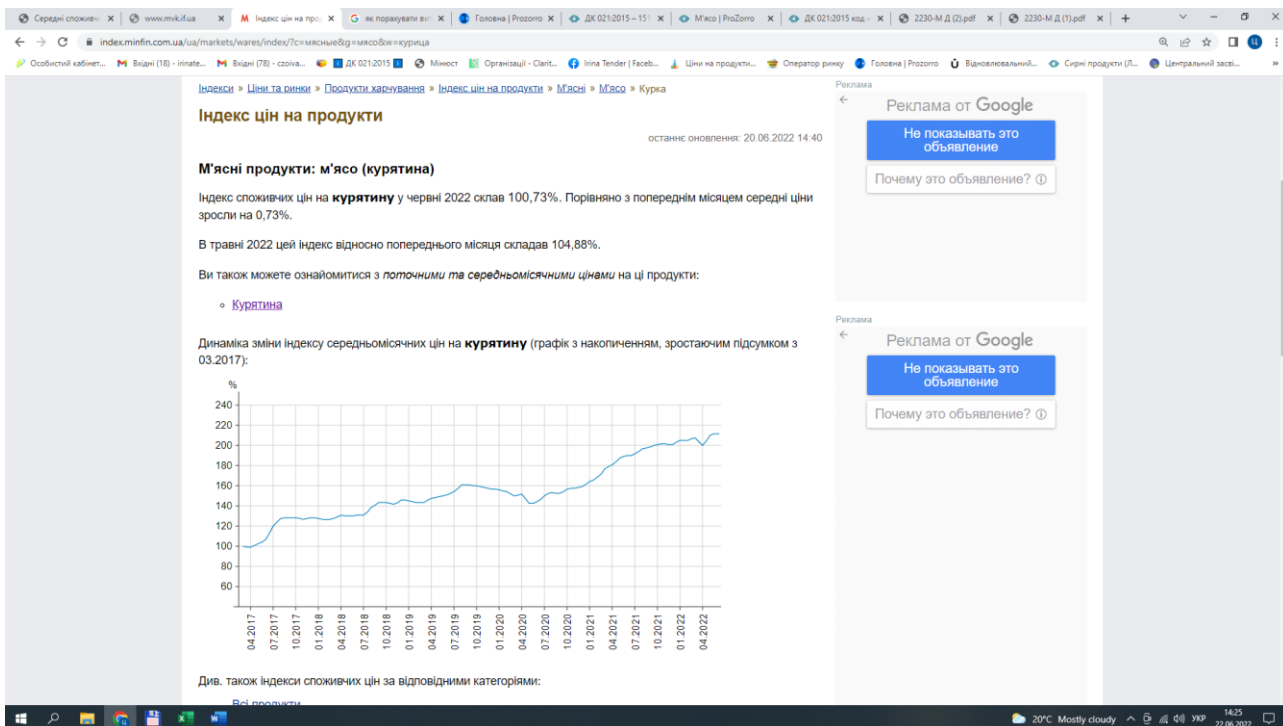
Середні спожив | www.mvk.if.ua | Індекс цін на прод | як порахувати ви | Головна | Prozorro | ДК 021:2015 – 151 | М'ясо | ProZorro | ДК 021:2015 код | 2230-М Д (2).pdf | 2230-М Д (1).pdf

index.minfin.com.ua/ua/markets/wares/index/?c=мясные&g=мясо&w=курица

Особистий кабінет... | Вхідні (18) - irinate... | Вхідні (78) - czoiva... | ДК 021:2015 | Мінюст | Організації - Clarit... | Irina Tender | Faceb... | Ціни на продукти... | Оператор ринку | Головна | Prozorro | Відновлювальний... | Сирні продукти (Л... | Центральний засві...

Індекси » Ціни та ринки » Продукти харчування » Індекс цін на продукти » М'ясні » М'ясо » Курка

Індекс цін на продукти

останнє оновлення: 20.06.2022 14:40

М'ясні продукти: м'ясо (курятина)

Індекс споживчих цін на **курятину** у червні 2022 склав 100,73%. Порівняно з попереднім місяцем середні ціни зросли на 0,73%.

В травні 2022 цей індекс відносно попереднього місяця складав 104,88%.

Ви також можете ознайомитися з *поточними та середньомісячними цінами* на ці продукти:

Курятина

Динаміка зміни індексу середньомісячних цін на **курятину** (графік з накопиченням, зростаючим підсумком з 03.2017):

%
240
220
200
180
160
140
120
100
80
60

04.2017 07.2017 10.2017 01.2018 04.2018 07.2018 10.2018 01.2019 04.2019 07.2019 10.2019 01.2020 04.2020 07.2020 10.2020 01.2021 04.2021 07.2021 10.2021 01.2022 04.2022

Див. також індекси споживчих цін за відповідними категоріями:

Всі продукти

Реклама
Реклама от Google
Не показывать это объявление
Почему это объявление?

Реклама
Реклама от Google
Не показывать это объявление
Почему это объявление?

20°C Mostly cloudy УКР 14:25 22.06.2022